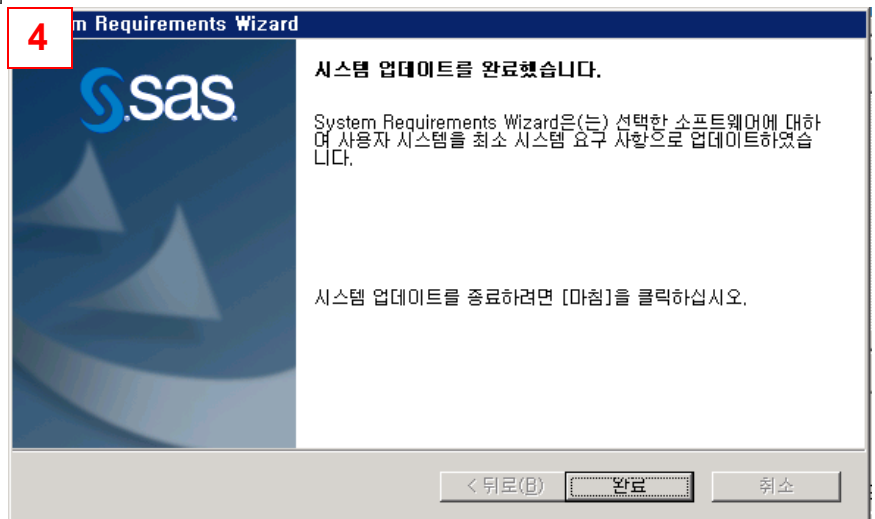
4
m Requirements Wizard

sas

시스템 업데이트를 완료했습니다.

System Requirements Wizard은(는) 선택한 소프트웨어에 대하여 사용자 시스템을 최소 시스템 요구 사항으로 업데이트하였습니다.

시스템 업데이트를 종료하려면 [마침]을 클릭하십시오.

< 뒤로(B) 완료 취소